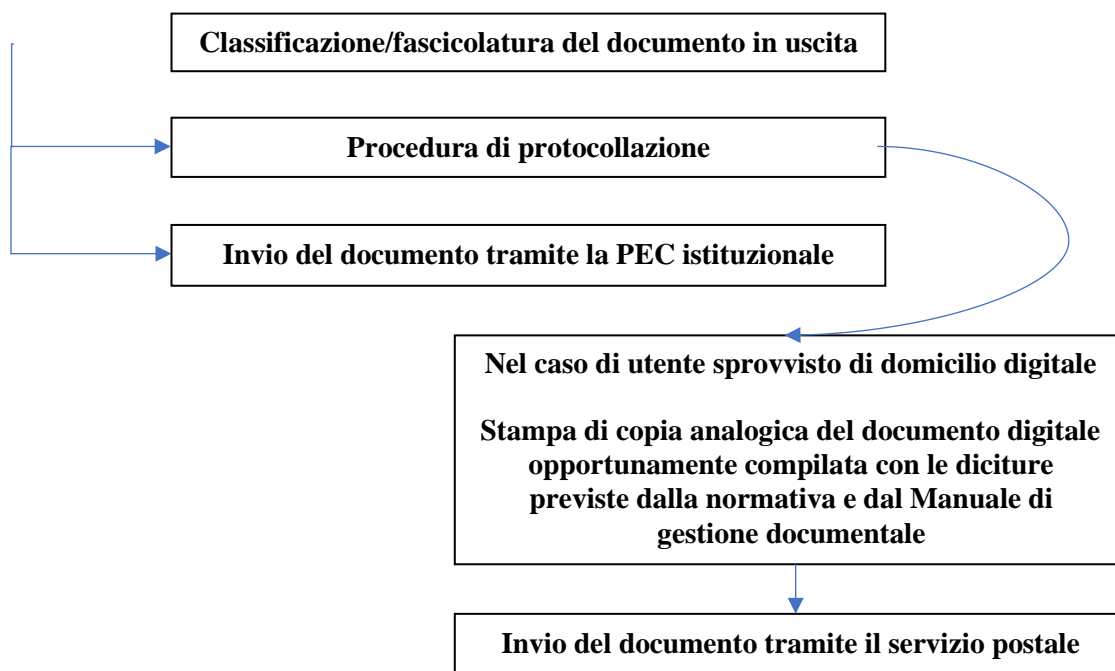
Classificazione/fascicolatura del documento in uscita

Procedura di protocollazione

Invio del documento tramite la PEC istituzionale

Nel caso di utente sprovvisto di domicilio digitale

Stampa di copia analogica del documento digitale opportunamente compilata con le diciture previste dalla normativa e dal Manuale di gestione documentale

Invio del documento tramite il servizio postale